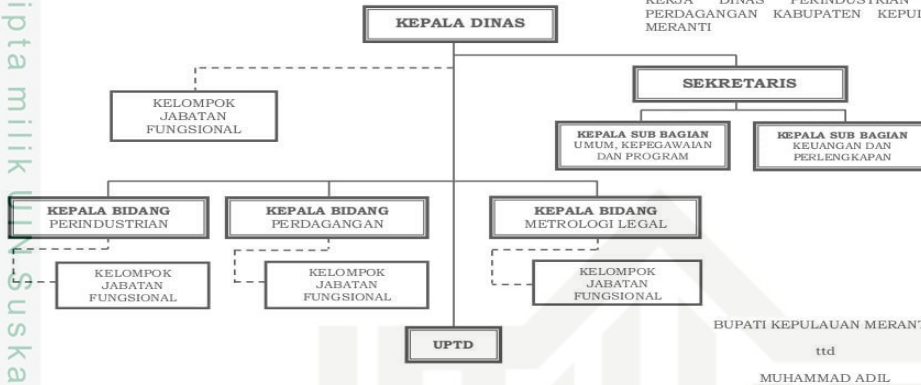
ipta milik UIN Suska

KERJA DINAS PERINDUSTRIAN PERDAGANGAN KABUPATEN KEPUL MERANTI

KEPALA DINAS

KELOMPOK JABATAN FUNGSIONAL

SEKRETARIS

KEPALA SUB BAGIAN UMUM, KEPEGAWAIAN DAN PROGRAM

KEPALA SUB BAGIAN KEUANGAN DAN PERLENGKAPAN

KEPALA BIDANG PERINDUSTRIAN

KEPALA BIDANG PERDAGANGAN

KEPALA BIDANG METROLOGI LEGAL

KELOMPOK JABATAN FUNGSIONAL

KELOMPOK JABATAN FUNGSIONAL

KELOMPOK JABATAN FUNGSIONAL

UPTD

BUPATI KEPULAUAN MERANT

ttd

MUHAMMAD ADIL